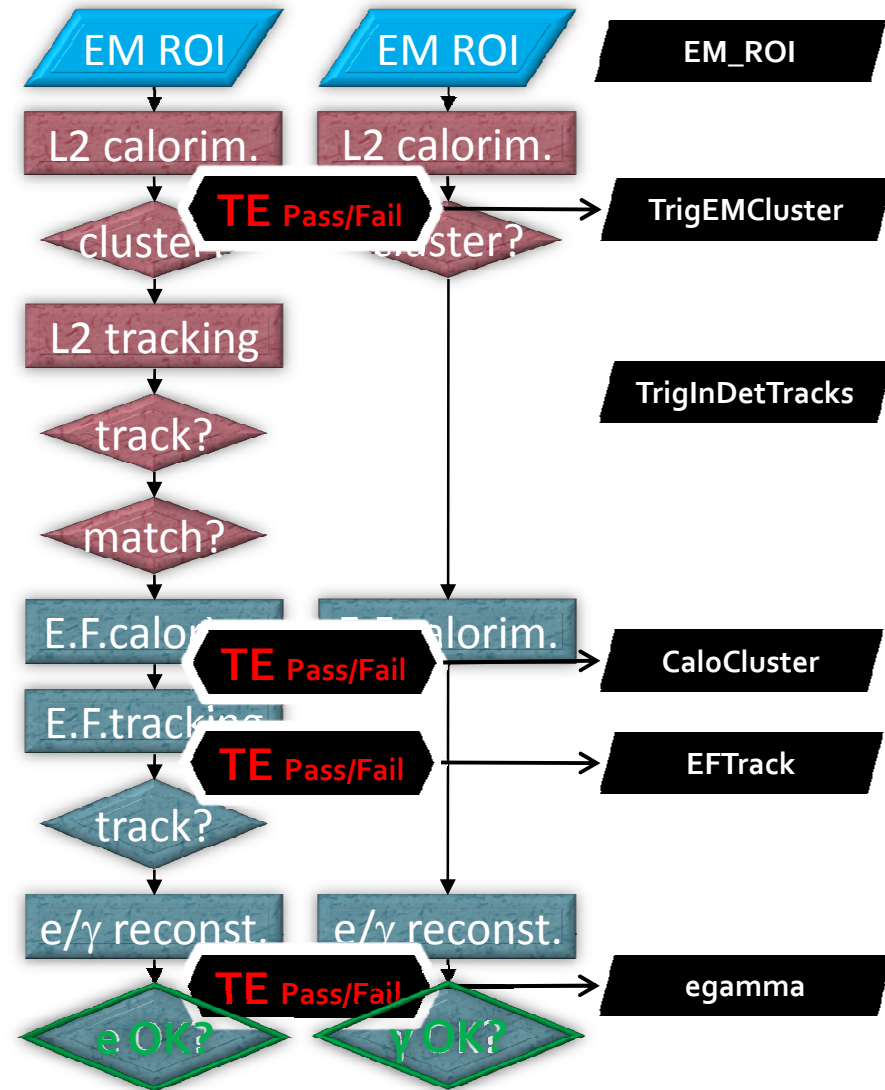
EM ROI
EM ROI
EM_ROI
L2 calorim.
L2 calorim.
TE Pass/Fail
TrigEMCluster
cluster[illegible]
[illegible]uster?
L2 tracking
TrigInDetTracks
track?
match?
E.F.calo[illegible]
E.F.calorim.
TE Pass/Fail
CaloCluster
E.F.tracking
TE Pass/Fail
EFTrack
track?
e/γ reconst.
e/γ reconst.
TE Pass/Fail
egamma
e OK?
γ OK?